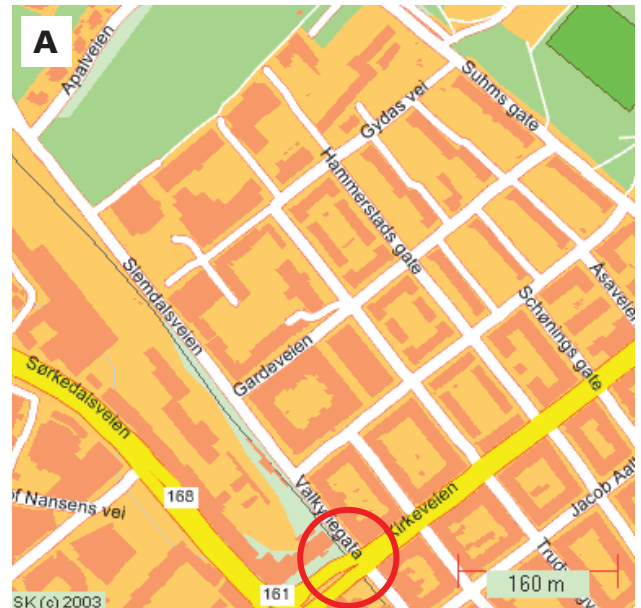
A

Apalveien

Suhms gate

Gydas vei

Hammerstads gate

Slemdalsveien

Asaveien

Schønings gate

Gardeveien

Sørkedalsveien

168

f Nansens vei

Valkyriegata

Kirkeveien

Jacob Aal

Trud

160 m

161

SK (c) 2003